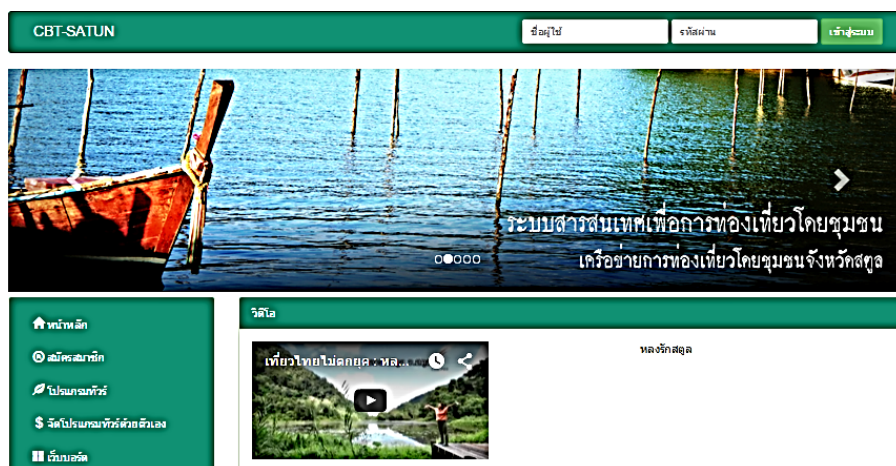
CBT-SATUN

ชื่อผู้ใช้

รหัสผ่าน

เข้าสู่ระบบ

ระบบสารสนเทศเพื่อการท่องเที่ยวโดยชุมชน

เครือข่ายการท่องเที่ยวโดยชุมชนจังหวัดสตูล

หน้าหลัก

สมัครสมาชิก

โปรแกรมทัวร์

จัดโปรแกรมทัวร์ด้วยตัวเอง

เว็บบอร์ด

วิดีโอ

เที่ยวไทยไม่ตกยุค : หล...

หลงรักสตูล